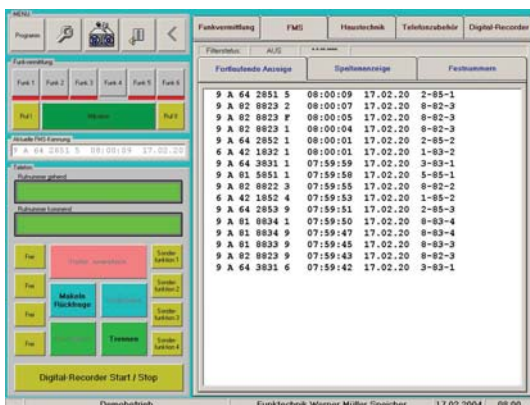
MENU

Programm

Funkvermittlung

Funk 1 Funk 2 Funk 3 Funk 4 Funk 5 Funk 6

Ruf 1 Mithören Ruf 2

Aktuelle FMS-Kennung

9 A 64 2851 5 08:00:09 17.02.20

Telefon

Rufnummer gehend

Rufnummer kommend

Frei Frei Sonderfunktion 1

Frei Makeln Rückfrage Sonderfunktion 2

Frei Sonderfunktion 3

Frei Trennen Sonderfunktion 4

Digital-Recorder Start / Stop

Funkvermittlung FMS Haustechnik Telefonzubehör Digital-Recorder

Filterstatus: AUS

Fortlaufende Anzeige Spaltenanzeige Festnummern

9 A 64 2851 5 08:00:09 17.02.20 2-85-1
9 A 82 8823 2 08:00:07 17.02.20 8-82-3
9 A 82 8823 F 08:00:05 17.02.20 8-82-3
9 A 82 8823 1 08:00:04 17.02.20 8-82-3
9 A 64 2852 1 08:00:01 17.02.20 2-85-2
6 A 42 1832 1 08:00:01 17.02.20 1-83-2
9 A 64 3831 1 07:59:59 17.02.20 3-83-1
9 A 81 5851 1 07:59:58 17.02.20 5-85-1
9 A 82 8822 3 07:59:55 17.02.20 8-82-2
6 A 42 1852 4 07:59:53 17.02.20 1-85-2
9 A 64 2853 9 07:59:51 17.02.20 2-85-3
9 A 81 8834 1 07:59:50 17.02.20 8-83-4
9 A 81 8834 9 07:59:47 17.02.20 8-83-4
9 A 81 8833 9 07:59:45 17.02.20 8-83-3
9 A 82 8823 9 07:59:43 17.02.20 8-82-3
9 A 64 3831 6 07:59:42 17.02.20 3-83-1

Demobetrieb Funktechnik Werner Müller Speicher 17.02.2004 08:00